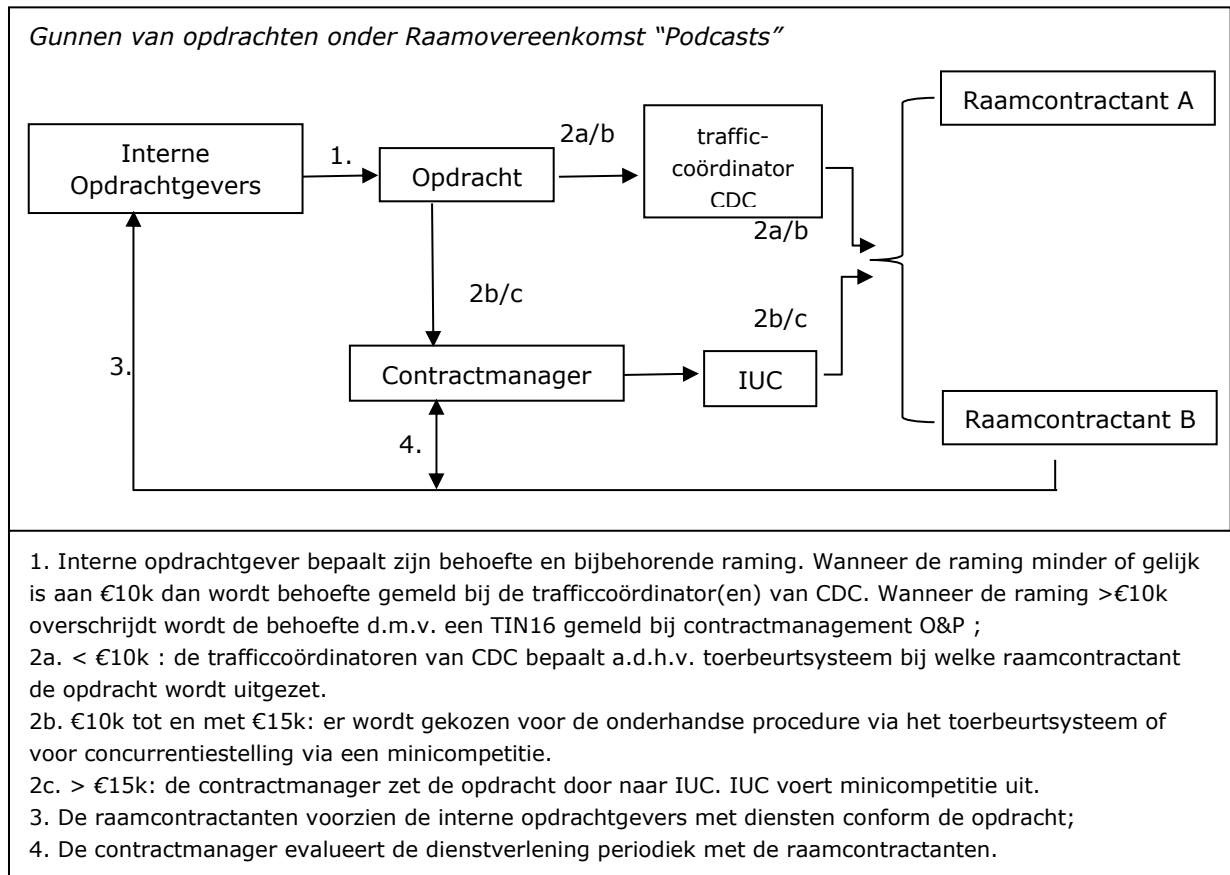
*Gunnen van opdrachten onder Raamovereenkomst "Podcasts"*

Interne Opdrachtgevers

1.

Opdracht

2a/b

traffic-coördinator CDC

2a/b

Raamcontractant A

2b/c

2b/c

3.

Contractmanager

IUC

Raamcontractant B

4.

1. Interne opdrachtgever bepaalt zijn behoefte en bijbehorende raming. Wanneer de raming minder of gelijk is aan €10k dan wordt behoefte gemeld bij de trafficcoördinator(en) van CDC. Wanneer de raming >€10k overschrijdt wordt de behoefte d.m.v. een TIN16 gemeld bij contractmanagement O&P ;
2a. < €10k : de trafficcoördinatoren van CDC bepaalt a.d.h.v. toerbeurtsysteem bij welke raamcontractant de opdracht wordt uitgezet.
2b. €10k tot en met €15k: er wordt gekozen voor de onderhandse procedure via het toerbeurtsysteem of voor concurrentiestelling via een minicompetitie.
2c. > €15k: de contractmanager zet de opdracht door naar IUC. IUC voert minicompetitie uit.
3. De raamcontractanten voorzien de interne opdrachtgevers met diensten conform de opdracht;
4. De contractmanager evalueert de dienstverlening periodiek met de raamcontractanten.